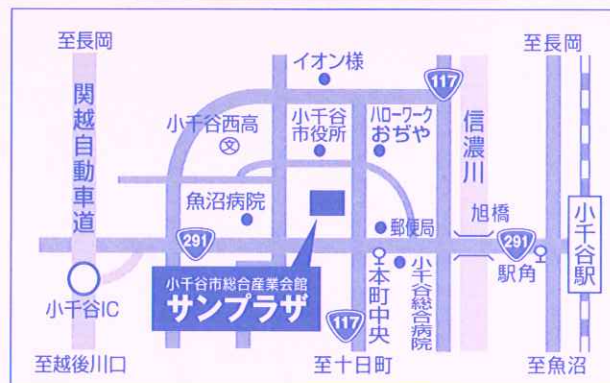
至長岡

イオン様

至長岡

117

関越自動車道

小千谷西高

小千谷市役所

ハローワークおぢや

信濃川

魚沼病院

郵便局

旭橋

小千谷駅

291

291

小千谷市総合産業会館
サンプラザ

本町中央

小千谷総合病院

駅角

小千谷IC

117

至越後川口

至十日町

至魚沼